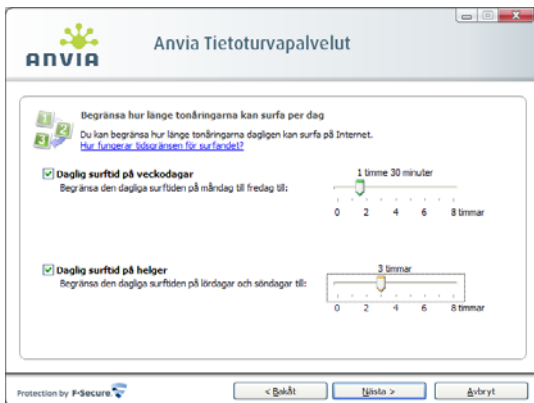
ANVIA

Anvia Tietoturvapalvelut

Begränsa hur länge tonåringarna kan surfa per dag

Du kan begränsa hur länge tonåringarna dagligen kan surfa på Internet.

Hur fungerar tidsgränsen för surfandet?

Daglig surftid på veckodagar

Begränsa den dagliga surftiden på måndag till fredag till:

1 timme 30 minuter

0 2 4 6 8 timmar

Daglig surftid på helger

Begränsa den dagliga surftiden på lördagar och söndagar till:

3 timmar

0 2 4 6 8 timmar

Protection by F-Secure

< Bakåt

Nästa >

Avbryt